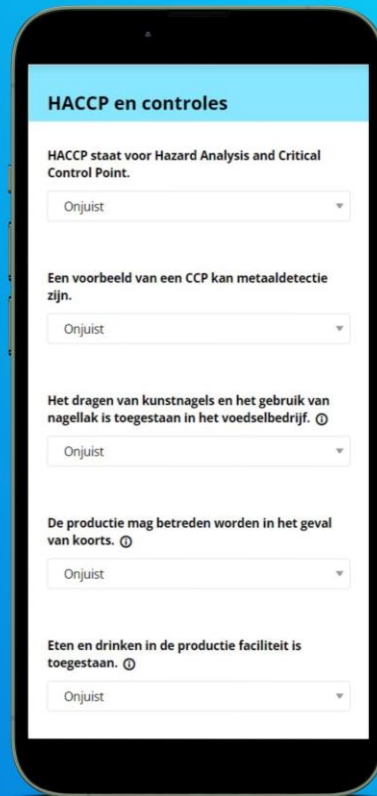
HACCP en controles

HACCP staat voor Hazard Analysis and Critical Control Point.

Onjuist

Een voorbeeld van een CCP kan metaaldetectie zijn.

Onjuist

Het dragen van kunstnagels en het gebruik van nagellak is toegestaan in het voedselbedrijf. ⓘ

Onjuist

De productie mag betreden worden in het geval van koorts. ⓘ

Onjuist

Eten en drinken in de productie faciliteit is toegestaan. ⓘ

Onjuist